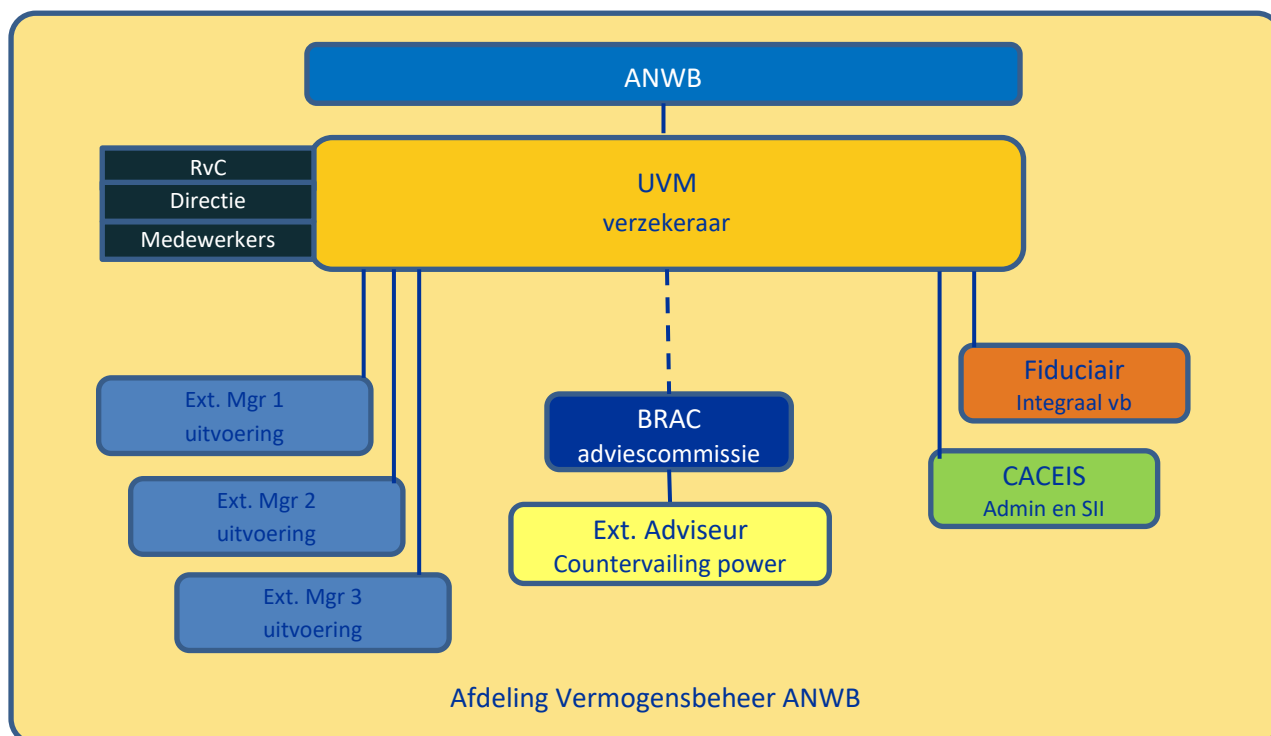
ANWB

RvC
Directie
Medewerkers

UVM
verzekeraar

Fiduciair
Integraal vb

Ext. Mgr 1
uitvoering

BRAC
adviescommissie

CACEIS
Admin en SII

Ext. Mgr 2
uitvoering

Ext. Adviseur
Countervailing power

Ext. Mgr 3
uitvoering

Afdeling Vermogensbeheer ANWB